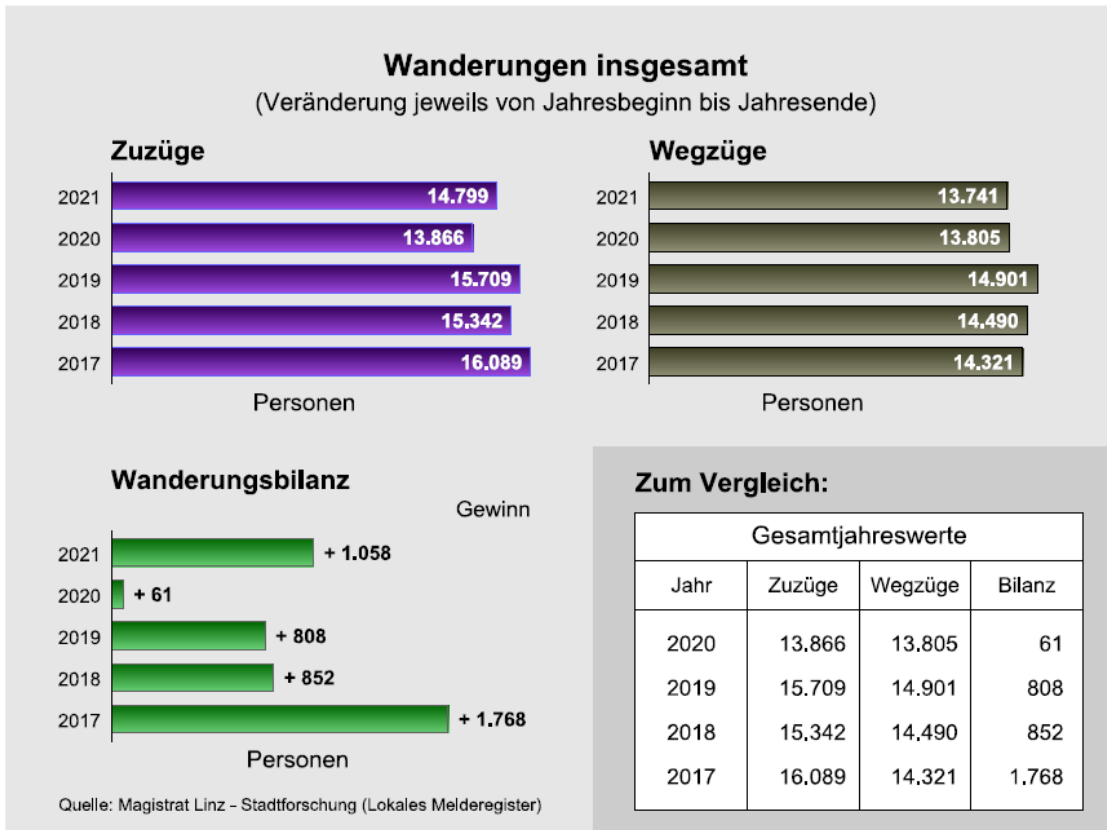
Wanderungen insgesamt
(Veränderung jeweils von Jahresbeginn bis Jahresende)

Zuzüge

2021 14.799
2020 13.866
2019 15.709
2018 15.342
2017 16.089

Personen

Wegzüge

2021 13.741
2020 13.805
2019 14.901
2018 14.490
2017 14.321

Personen

Wanderungsbilanz

Gewinn

2021 + 1.058
2020 + 61
2019 + 808
2018 + 852
2017 + 1.768

Personen

Quelle: Magistrat Linz – Stadtforschung (Lokales Melderegister)

Zum Vergleich:

| Gesamtjahreswerte | | | |
|---|---|---|---|
| Jahr | Zuzüge | Wegzüge | Bilanz |
| 2020 | 13.866 | 13.805 | 61 |
| 2019 | 15.709 | 14.901 | 808 |
| 2018 | 15.342 | 14.490 | 852 |
| 2017 | 16.089 | 14.321 | 1.768 |